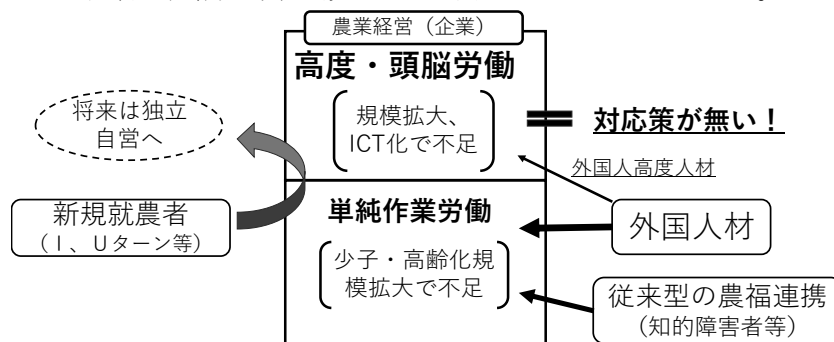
農業経営（企業）

高度・頭脳労働

規模拡大、ICT化で不足

＝ 対応策が無い！

将来は独立自営へ

外国人高度人材

新規就農者
（I、Uターン等）

単純作業労働

外国人材

少子・高齢化規模拡大で不足

従来型の農福連携
（知的障害者等）